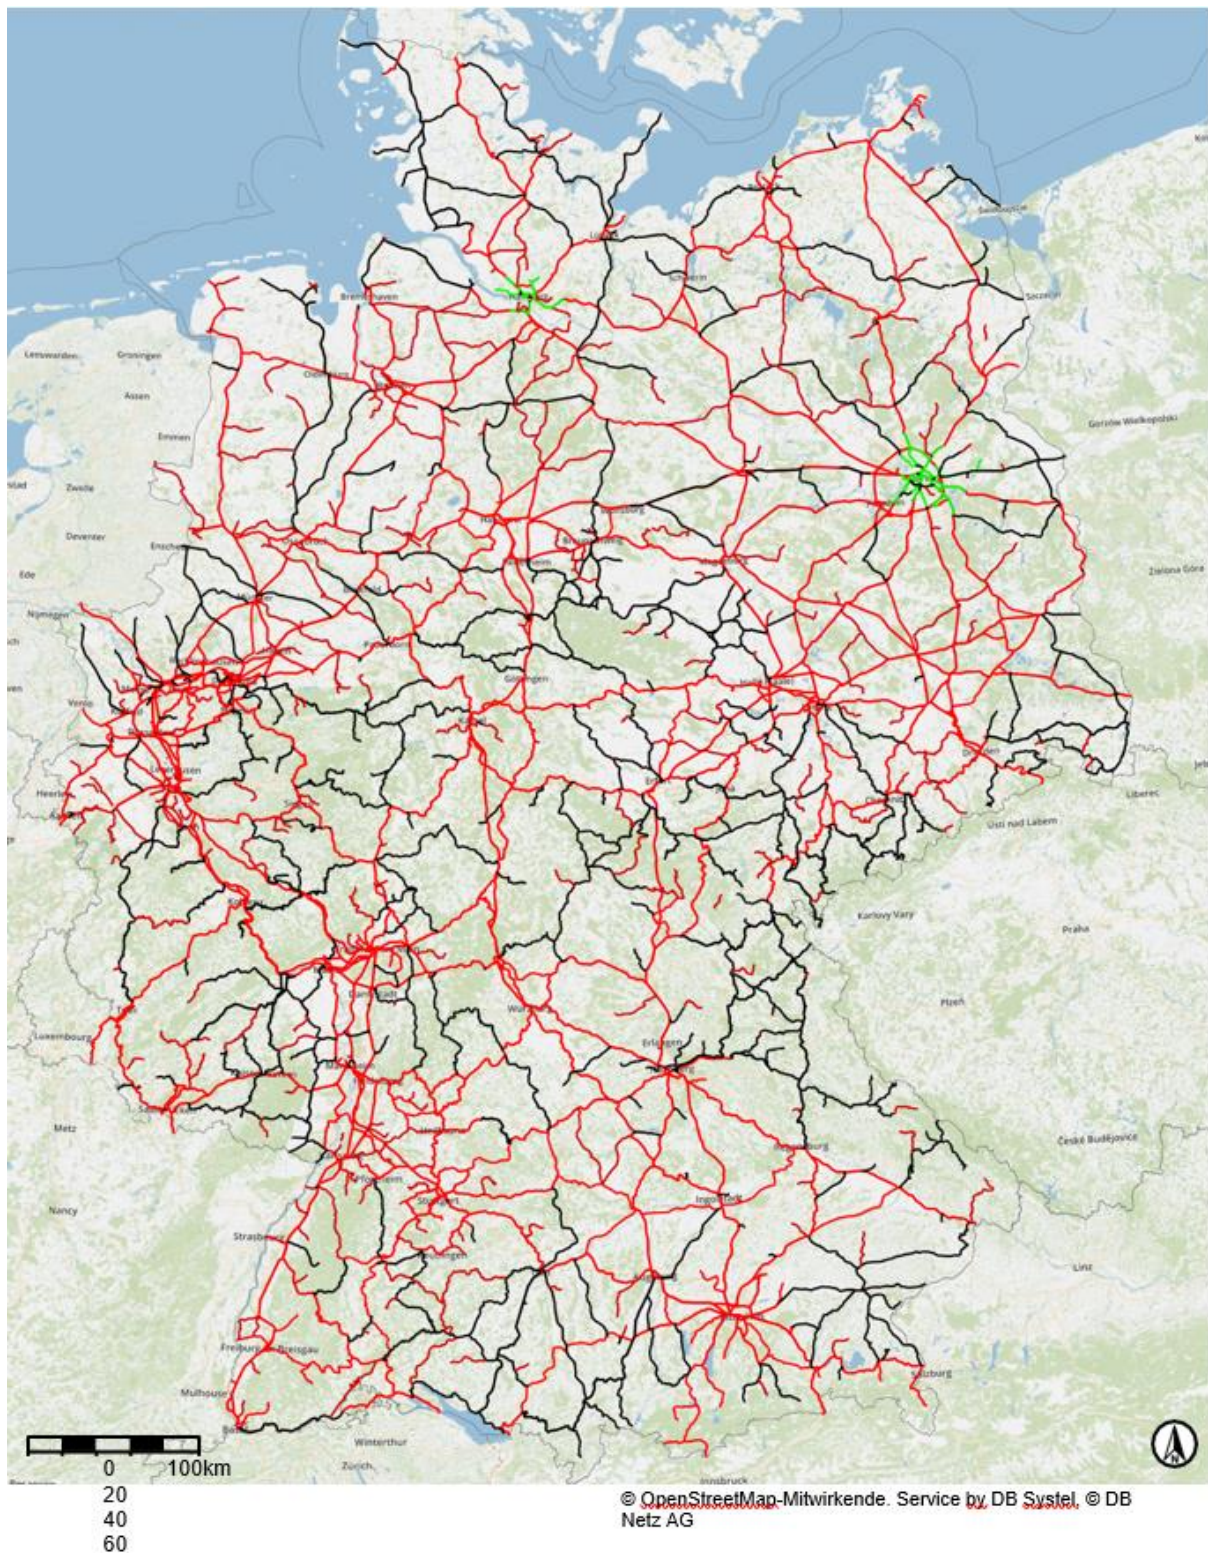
Lübeck
Schwerin
Szczecin
Bremerhaven
Groningen
Leeuwarden
Assen
Oldenburg
Emmen
Gorzów Wielkopolski
Zwolle
Deventer
Ede
Nijmegen
Venlo
Braunschweig
Wolfsburg
Hildesheim
Göttingen
Kassel
Zielona Góra
Halle (Saale)
Dresden
Liberec
Ústí nad Labem
Karlovy Vary
Praha
Plzeň
Erlangen
Regensburg
Ingolstadt
České Budějovice
Luxembourg
Metz
Nancy
Strasbourg
Pforzheim
Stuttgart
Freiburg im Breisgau
Mulhouse
Winterthur
Zürich
Linz
Salzburg
Innsbruck
0
100km
20
40
60
© OpenStreetMap-Mitwirkende. Service by DB Systel. © DB Netz AG